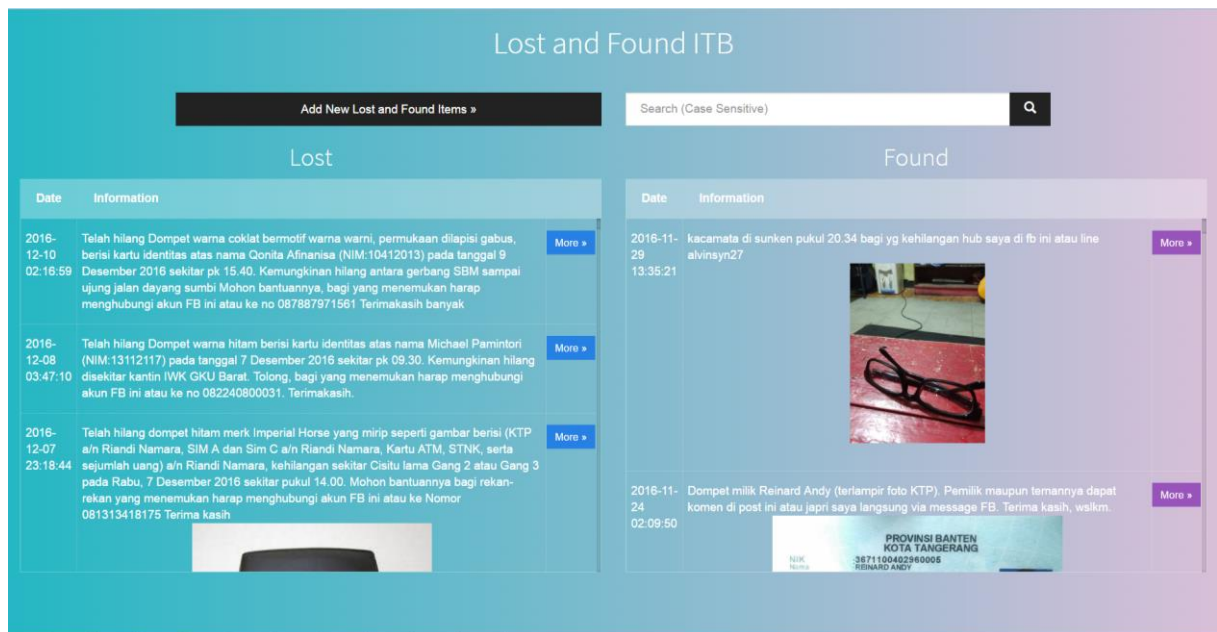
Lost and Found ITB

Add New Lost and Found Items »

Search (Case Sensitive)

Lost

| Date | Information | |
|---|---|---|
| 2016-12-10 02:16:59 | Telah hilang Dompet warna coklat bermotif warna warni, permukaan dilapisi gabus, berisi kartu identitas atas nama Qonita Afinanisa (NIM:10412013) pada tanggal 9 Desember 2016 sekitar pk 15.40. Kemungkinan hilang antara gerbang SBM sampai ujung jalan dayang sumbi Mohon bantuannya, bagi yang menemukan harap menghubungi akun FB ini atau ke no 087887971561 Terimakasih banyak | More » |
| 2016-12-08 03:47:10 | Telah hilang Dompet warna hitam berisi kartu identitas atas nama Michael Pamintori (NIM:13112117) pada tanggal 7 Desember 2016 sekitar pk 09.30. Kemungkinan hilang disekitar kantin IWK GKU Barat. Tolong, bagi yang menemukan harap menghubungi akun FB ini atau ke no 082240800031. Terimakasih. | More » |
| 2016-12-07 23:18:44 | Telah hilang dompet hitam merk Imperial Horse yang mirip seperti gambar berisi (KTP a/n Riandi Namara, SIM A dan Sim C a/n Riandi Namara, Kartu ATM, STNK, serta sejumlah uang) a/n Riandi Namara, kehilangan sekitar Cisitu lama Gang 2 atau Gang 3 pada Rabu, 7 Desember 2016 sekitar pukul 14.00. Mohon bantuannya bagi rekan-rekan yang menemukan harap menghubungi akun FB ini atau ke Nomor 081313418175 Terima kasih | More » |

Found

| Date | Information | |
|---|---|---|
| 2016-11-29 13:35:21 | kacamata di sunken pukul 20.34 bagi yg kehilangan hub saya di fb ini atau line alvinsyn27 | More » |
| 2016-11-24 02:09:50 | Dompet milik Reinard Andy (terlampir foto KTP). Pemilik maupun temannya dapat komen di post ini atau japri saya langsung via message FB. Terima kasih, wslkm. PROVINSI BANTEN KOTA TANGERANG NIK 3671100402960005 Nama REINARD ANDY | More » |